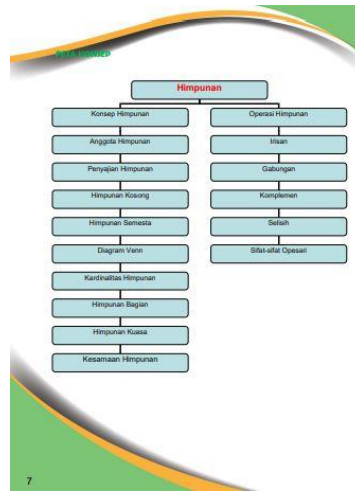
Peta Konsep

Himpunan

Konsep Himpunan

Anggota Himpunan

Penyajian Himpunan

Himpunan Kosong

Himpunan Semesta

Diagram Venn

Kardinalitas Himpunan

Himpunan Bagian

Himpunan Kuasa

Kesamaan Himpunan

Operasi Himpunan

Irisan

Gabungan

Komplemen

Selisih

Sifat-sifat Opesari

7